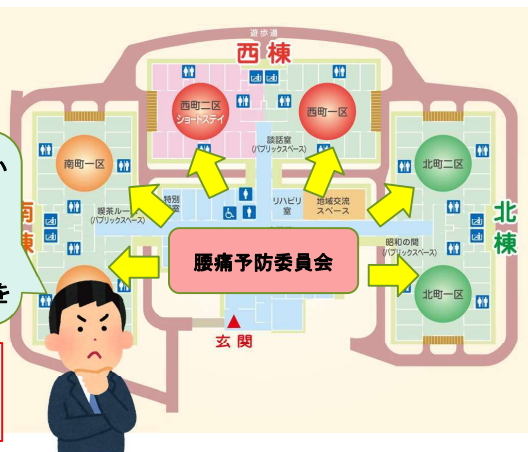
遊歩道
西棟
西町二区
ショートステイ
西町一区
談話室
(パブリックスペース)
南町一区
特別
喫茶ルーム
(パブリックスペース)
リハビリ室
地域交流
スペース
北町二区
北棟
南
棟
腰痛予防委員会
昭和の間
(パブリックスペース)
北町一区
玄関
い
き